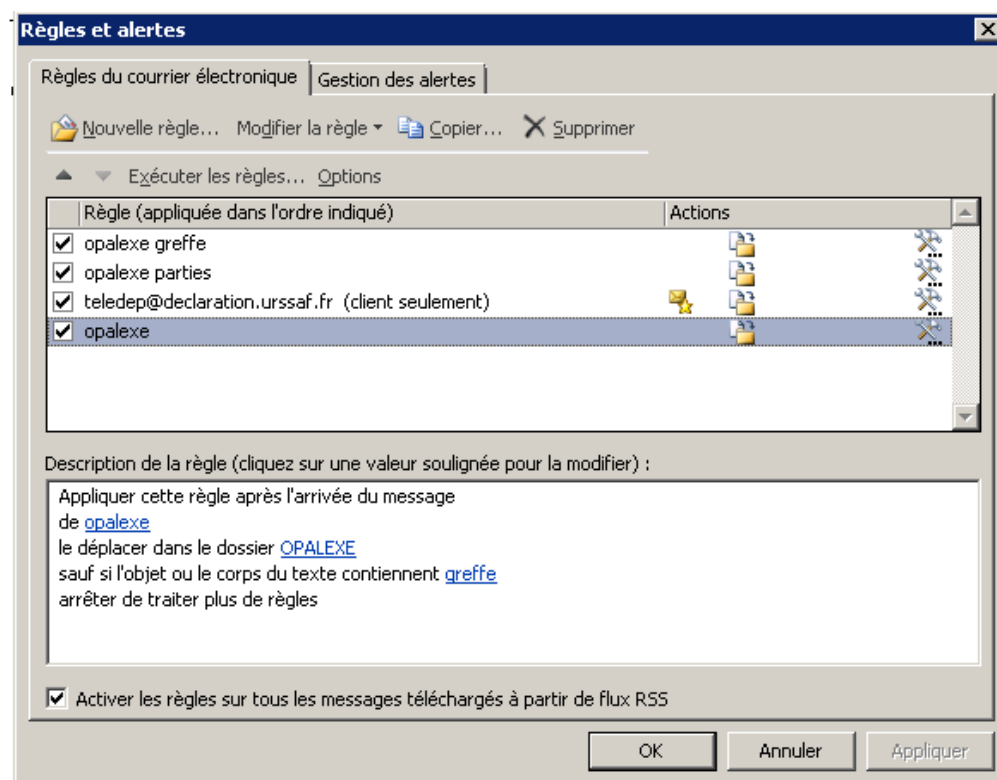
Règles et alertes

Règles du courrier électronique | Gestion des alertes

Nouvelle règle... Modifier la règle Copier... Supprimer

Exécuter les règles... Options

| Règle (appliquée dans l'ordre indiqué) | Actions |
|---|---|
| ☑ opalexe greffe | |
| ☑ opalexe parties | |
| ☑ teledep@declaration.urssaf.fr (client seulement) | |
| ☑ opalexe | |

Description de la règle (cliquez sur une valeur soulignée pour la modifier) :

Appliquer cette règle après l'arrivée du message
de opalexe
le déplacer dans le dossier OPALEXE
sauf si l'objet ou le corps du texte contiennent greffe
arrêter de traiter plus de règles

☑ Activer les règles sur tous les messages téléchargés à partir de flux RSS

OK Annuler Appliquer